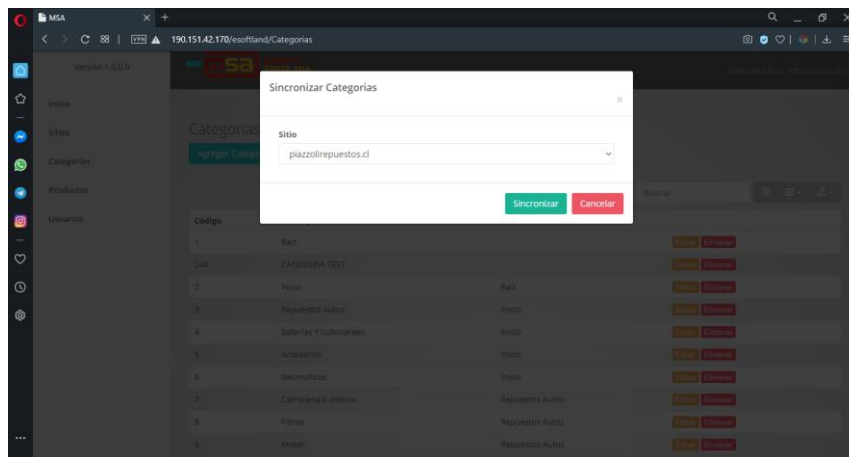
MSA
190.151.42.170/esoftland/Categorias
Versión 1.0.0.0
Inicio
Sitios
Categorias
Productos
Usuarios
Categorias
Agregar Categ
Sincronizar Categorias
×
Sitio
piazzolirepuestos.cl
Sincronizar
Cancelar
Buscar

| Código | | | |
|---|---|---|---|
| 1 | Raiz | | Editar Eliminar |
| 240 | CATEGORIA TEST | | Editar Eliminar |
| 2 | Inicio | Raiz | Editar Eliminar |
| 3 | Repuestos Autos | Inicio | Editar Eliminar |
| 4 | Baterias Y Lubricantes | Inicio | Editar Eliminar |
| 5 | Accesorios | Inicio | Editar Eliminar |
| 6 | Neumaticos | Inicio | Editar Eliminar |
| 7 | Carroceria E Interior | Repuestos Autos | Editar Eliminar |
| 8 | Filtros | Repuestos Autos | Editar Eliminar |
| 9 | Motor | Repuestos Autos | Editar Eliminar |